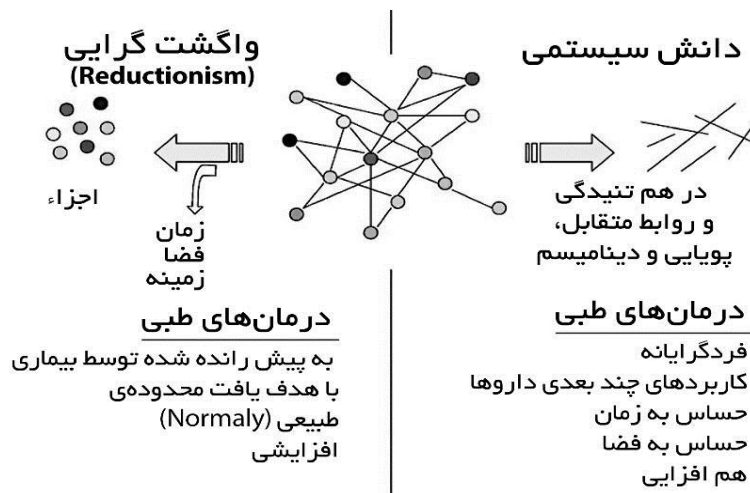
دانش سیستمی

در هم تنیدگی و روابط متقابل، پویایی و دینامیسم

درمان‌های طبی

فردگرایانه
کاربردهای چند بعدی داروها
حساس به زمان
حساس به فضا
هم افزایی

واگشت گرایی
(Reductionism)

اجزاء

زمان
فضا
زمینه

درمان‌های طبی

به پیش رانده شده توسط بیماری
با هدف یافت محدوده‌ی
طبیعی (Normaly)
افزایشی